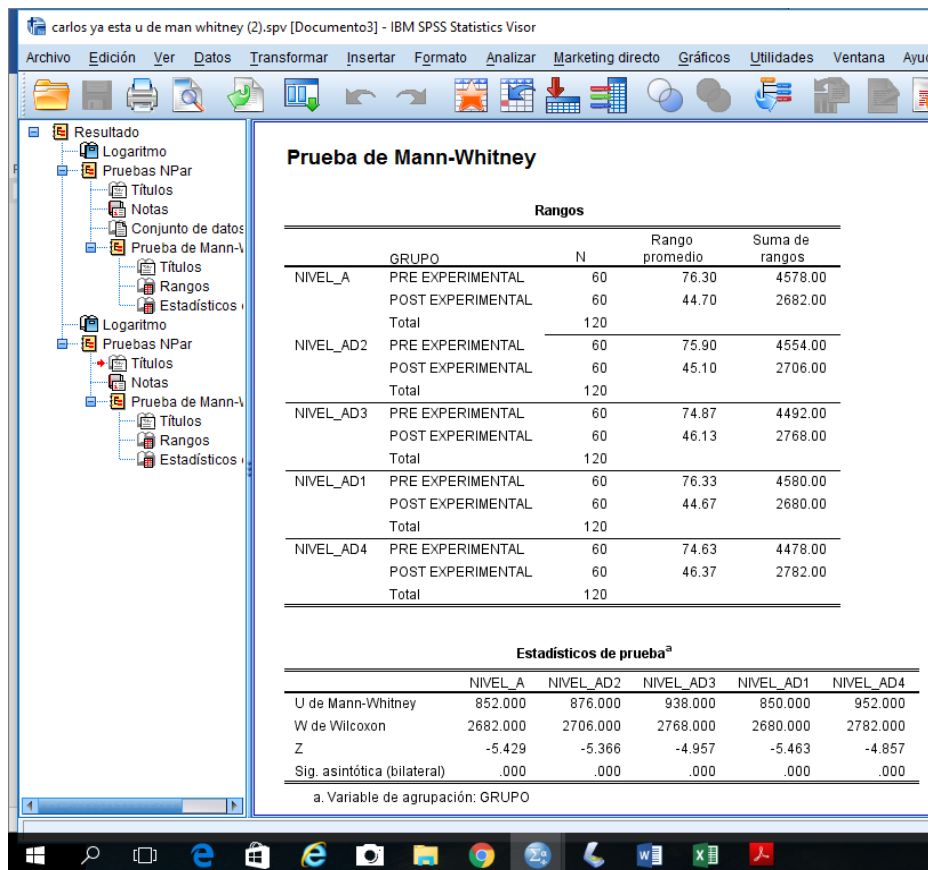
carlos ya esta u de man whitney (2).spv [Documento3] - IBM SPSS Statistics Visor

Archivo Edición Ver Datos Transformar Insertar Formato Analizar Marketing directo Gráficos Utilidades Ventana Ayu

Resultado
Logaritmo
Pruebas NPar
Títulos
Notas
Conjunto de datos
Prueba de Mann-V
Títulos
Rangos
Estadísticos
Logaritmo
Pruebas NPar
Títulos
Notas
Prueba de Mann-V
Títulos
Rangos
Estadísticos

Prueba de Mann-Whitney

Rangos

| | GRUPO | N | Rango promedio | Suma de rangos |
|---|---|---|---|---|
| NIVEL_A | PRE EXPERIMENTAL | 60 | 76.30 | 4578.00 |
| | POST EXPERIMENTAL | 60 | 44.70 | 2682.00 |
| | Total | 120 | | |
| NIVEL_AD2 | PRE EXPERIMENTAL | 60 | 75.90 | 4554.00 |
| | POST EXPERIMENTAL | 60 | 45.10 | 2706.00 |
| | Total | 120 | | |
| NIVEL_AD3 | PRE EXPERIMENTAL | 60 | 74.87 | 4492.00 |
| | POST EXPERIMENTAL | 60 | 46.13 | 2768.00 |
| | Total | 120 | | |
| NIVEL_AD1 | PRE EXPERIMENTAL | 60 | 76.33 | 4580.00 |
| | POST EXPERIMENTAL | 60 | 44.67 | 2680.00 |
| | Total | 120 | | |
| NIVEL_AD4 | PRE EXPERIMENTAL | 60 | 74.63 | 4478.00 |
| | POST EXPERIMENTAL | 60 | 46.37 | 2782.00 |
| | Total | 120 | | |

Estadísticos de prueba$^a$

| | NIVEL_A | NIVEL_AD2 | NIVEL_AD3 | NIVEL_AD1 | NIVEL_AD4 |
|---|---|---|---|---|---|
| U de Mann-Whitney | 852.000 | 876.000 | 938.000 | 850.000 | 952.000 |
| W de Wilcoxon | 2682.000 | 2706.000 | 2768.000 | 2680.000 | 2782.000 |
| Z | -5.429 | -5.366 | -4.957 | -5.463 | -4.857 |
| Sig. asintótica (bilateral) | .000 | .000 | .000 | .000 | .000 |

a. Variable de agrupación: GRUPO